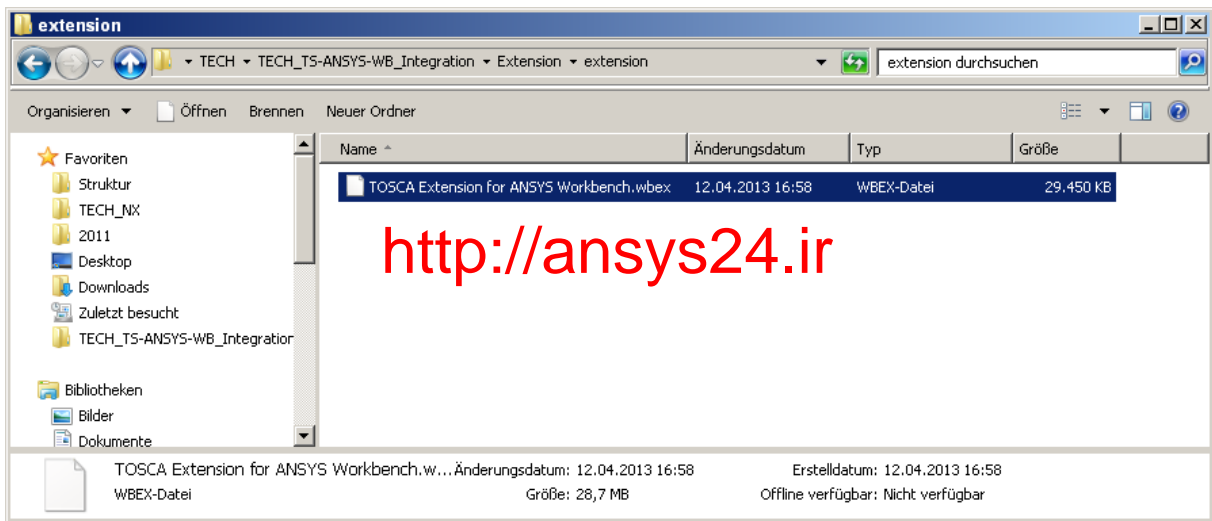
extension

TECH ▸ TECH_TS-ANSYS-WB_Integration ▸ Extension ▸ extension

extension durchsuchen

Organisieren ▾ Öffnen Brennen Neuer Ordner

Favoriten
Struktur
TECH_NX
2011
Desktop
Downloads
Zuletzt besucht
TECH_TS-ANSYS-WB_Integration

Bibliotheken
Bilder
Dokumente

| Name | Änderungsdatum | Typ | Größe |
|---|---|---|---|
| TOSCA Extension for ANSYS Workbench.wbex | 12.04.2013 16:58 | WBEX-Datei | 29.450 KB |

http://ansys24.ir

TOSCA Extension for ANSYS Workbench.w... Änderungsdatum: 12.04.2013 16:58 Erstelldatum: 12.04.2013 16:58
WBEX-Datei Größe: 28,7 MB Offline verfügbar: Nicht verfügbar